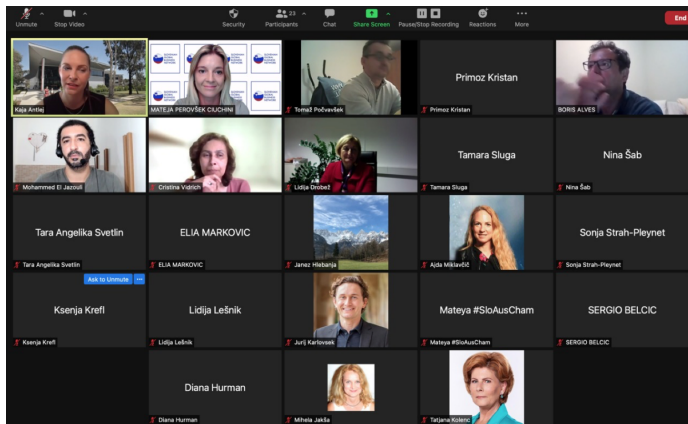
Unmute
Stop Video
Security
Participants 33
Chat
Share Screen
Pause/Stop Recording
Reactions
More
End

Kaja Antlej
MATEJA PEROVŠEK CIUCHINI
Tomaž Počivavšek
Primoz Kristan
Primoz Kristan
BORIS ALVES

Mohammed El Jazouli
Cristina Vidrich
Lidija Drobež
Tamara Sluga
Tamara Sluga
Nina Šab
Nina Šab

Tara Angelika Svetlin
Tara Angelika Svetlin
ELIA MARKOVIC
ELIA MARKOVIC
Janez Hlebanja
Ajda Miklavčič
Sonja Strah-Pleynet
Sonja Strah-Pleynet

Ask to Unmute
Ksenja Krefl
Ksenja Krefl
Lidija Lešnik
Lidija Lešnik
Jurij Karlovsek
Mateya #SloAusCham
Mateya #SloAusCham
SERGIO BELCIC
SERGIO BELCIC

Diana Hurman
Diana Hurman
Mihela Jakša
Tatjana Kolenc